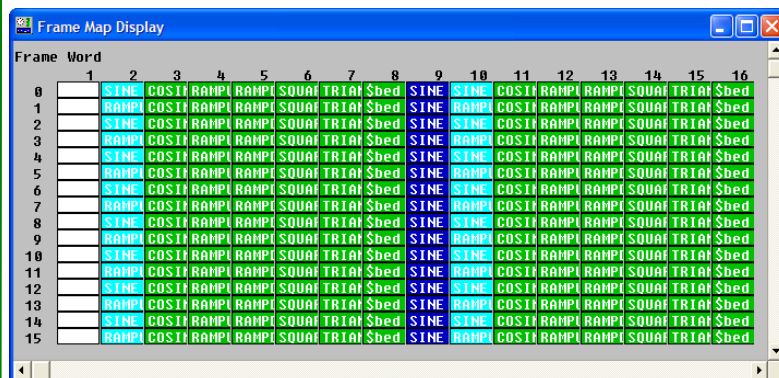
Frame Map Display

Frame Word

| | 1 | 2 | 3 | 4 | 5 | 6 | 7 | 8 | 9 | 10 | 11 | 12 | 13 | 14 | 15 | 16 |
|---|---|---|---|---|---|---|---|---|---|---|---|---|---|---|---|---|
| 0 | | SINE | COSI | RAMPI | RAMPI | SQUAI | TRIAI | $bed | SINE | SINE | COSI | RAMPI | RAMPI | SQUAI | TRIAI | $bed |
| 1 | | RAMPI | COSI | RAMPI | RAMPI | SQUAI | TRIAI | $bed | SINE | RAMPI | COSI | RAMPI | RAMPI | SQUAI | TRIAI | $bed |
| 2 | | SINE | COSI | RAMPI | RAMPI | SQUAI | TRIAI | $bed | SINE | SINE | COSI | RAMPI | RAMPI | SQUAI | TRIAI | $bed |
| 3 | | RAMPI | COSI | RAMPI | RAMPI | SQUAI | TRIAI | $bed | SINE | RAMPI | COSI | RAMPI | RAMPI | SQUAI | TRIAI | $bed |
| 4 | | SINE | COSI | RAMPI | RAMPI | SQUAI | TRIAI | $bed | SINE | SINE | COSI | RAMPI | RAMPI | SQUAI | TRIAI | $bed |
| 5 | | RAMPI | COSI | RAMPI | RAMPI | SQUAI | TRIAI | $bed | SINE | RAMPI | COSI | RAMPI | RAMPI | SQUAI | TRIAI | $bed |
| 6 | | SINE | COSI | RAMPI | RAMPI | SQUAI | TRIAI | $bed | SINE | SINE | COSI | RAMPI | RAMPI | SQUAI | TRIAI | $bed |
| 7 | | RAMPI | COSI | RAMPI | RAMPI | SQUAI | TRIAI | $bed | SINE | RAMPI | COSI | RAMPI | RAMPI | SQUAI | TRIAI | $bed |
| 8 | | SINE | COSI | RAMPI | RAMPI | SQUAI | TRIAI | $bed | SINE | SINE | COSI | RAMPI | RAMPI | SQUAI | TRIAI | $bed |
| 9 | | RAMPI | COSI | RAMPI | RAMPI | SQUAI | TRIAI | $bed | SINE | RAMPI | COSI | RAMPI | RAMPI | SQUAI | TRIAI | $bed |
| 10 | | SINE | COSI | RAMPI | RAMPI | SQUAI | TRIAI | $bed | SINE | SINE | COSI | RAMPI | RAMPI | SQUAI | TRIAI | $bed |
| 11 | | RAMPI | COSI | RAMPI | RAMPI | SQUAI | TRIAI | $bed | SINE | RAMPI | COSI | RAMPI | RAMPI | SQUAI | TRIAI | $bed |
| 12 | | SINE | COSI | RAMPI | RAMPI | SQUAI | TRIAI | $bed | SINE | SINE | COSI | RAMPI | RAMPI | SQUAI | TRIAI | $bed |
| 13 | | RAMPI | COSI | RAMPI | RAMPI | SQUAI | TRIAI | $bed | SINE | RAMPI | COSI | RAMPI | RAMPI | SQUAI | TRIAI | $bed |
| 14 | | SINE | COSI | RAMPI | RAMPI | SQUAI | TRIAI | $bed | SINE | SINE | COSI | RAMPI | RAMPI | SQUAI | TRIAI | $bed |
| 15 | | RAMPI | COSI | RAMPI | RAMPI | SQUAI | TRIAI | $bed | SINE | RAMPI | COSI | RAMPI | RAMPI | SQUAI | TRIAI | $bed |